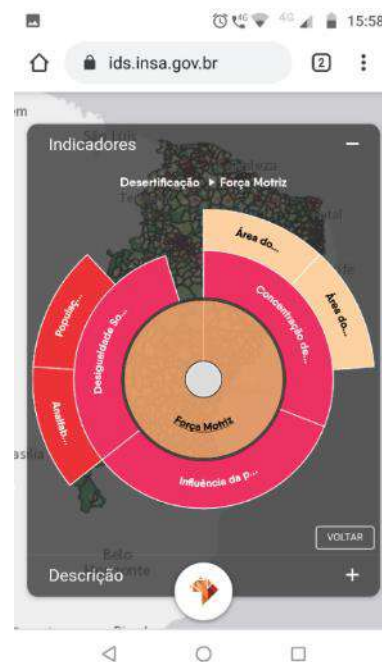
15:58

ids.insa.gov.br

2

Indicadores

Desertificação ▸ Força Motriz

Área do...

Área do...

Concentração de...

Populaç...

Desigualdade So...

Analfab...

Força Motriz

Influência da p...

VOLTAR

Descrição

+